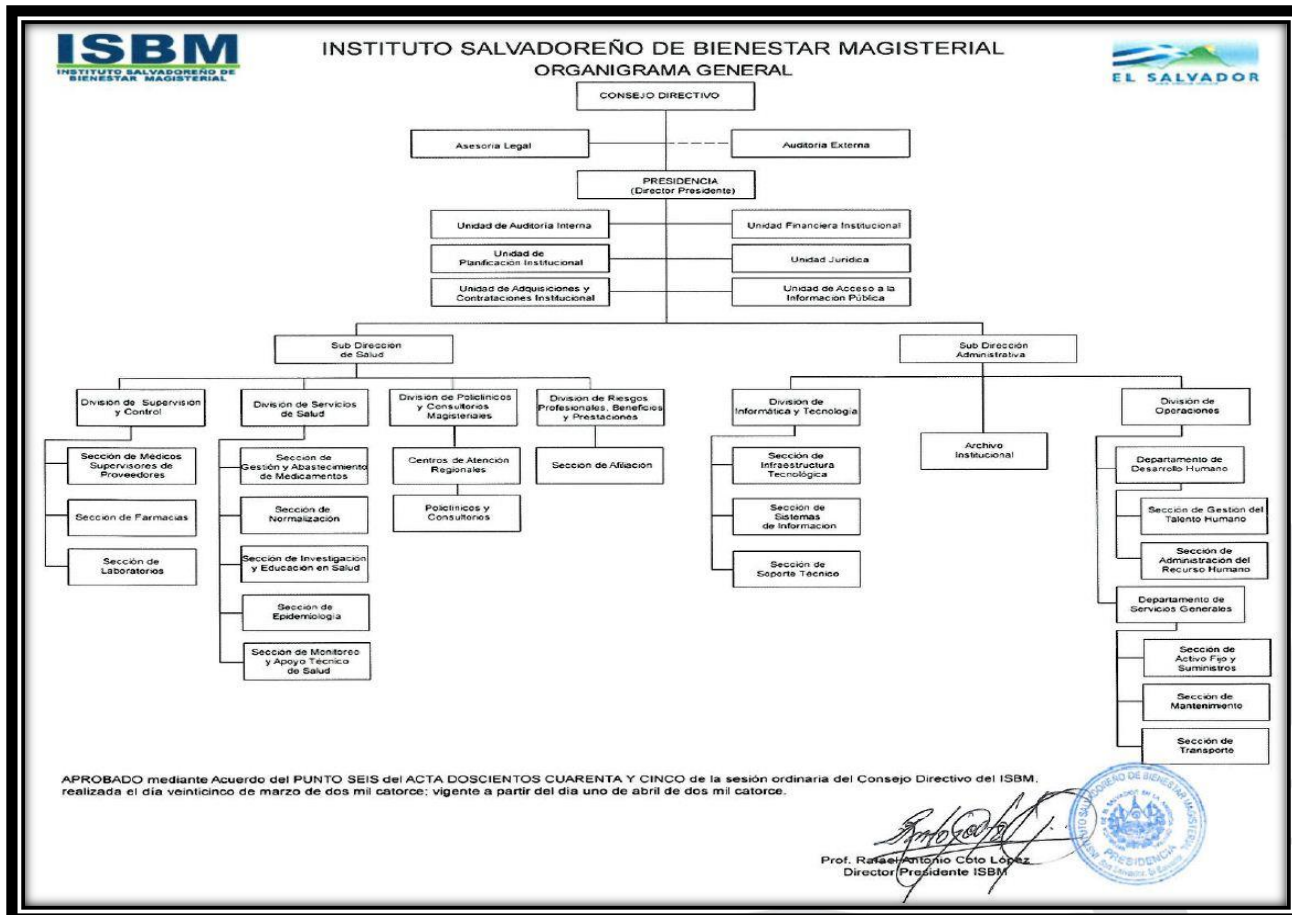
ISBM
INSTITUTO SALVADOREÑO DE BIENESTAR MAGISTERIAL

INSTITUTO SALVADOREÑO DE BIENESTAR MAGISTERIAL
ORGANIGRAMA GENERAL

EL SALVADOR

CONSEJO DIRECTIVO

Asesoria Legal

Auditoria Externa

PRESIDENCIA
(Director Presidente)

Unidad de Auditoria Interna

Unidad Financiera Institucional

Unidad de Planificación Institucional

Unidad Jurídica

Unidad de Adquisiciones y Contrataciones Institucional

Unidad de Acceso a la Información Pública

Sub Direccion de Salud

Sub Dirección Administrativa

Division de Supervision y Control

Sección de Médicos Supervisores de Proveedores

Seccion de Farmacias

Sección de Laboratorios

División de Servicios de Salud

Sección de Gestión y Abastecimiento de Medicamentos

Sección de Normalización

Sección de Investigacion y Educación en Salud

Sección de Epidemiología

Sección de Monitoreo y Apoyo Técnico de Salud

División de Policlínicos y Consultorios Magisteriales

Centros de Atención Regionales

Policlínicos y Consultorios

Division de Riesgos Profesionales, Beneficios y Prestaciones

Seccion de Afiliación

División de Informática y Tecnología

Sección de Infraestructura Tecnológica

Sección de Sistemas de Informacion

Sección de Soporte Técnico

Archivo Institucional

División de Operaciones

Departamento de Desarrollo Humano

Sección de Gestion del Talento Humano

Sección de Administración del Recurso Humano

Departamento de Servicios Generales

Sección de Activo Fijo y Suministros

Sección de Mantenimiento

Sección de Transporte

APROBADO mediante Acuerdo del PUNTO SEIS del ACTA DOSCIENTOS CUARENTA Y CINCO de la sesión ordinaria del Consejo Directivo del ISBM, realizada el día veinticinco de marzo de dos mil catorce; vigente a partir del día uno de abril de dos mil catorce.

INSTITUTO SALVADOREÑO DE BIENESTAR MAGISTERIAL
PRESIDENCIA

Prof. Rafael Antonio Coto López
Director Presidente ISBM